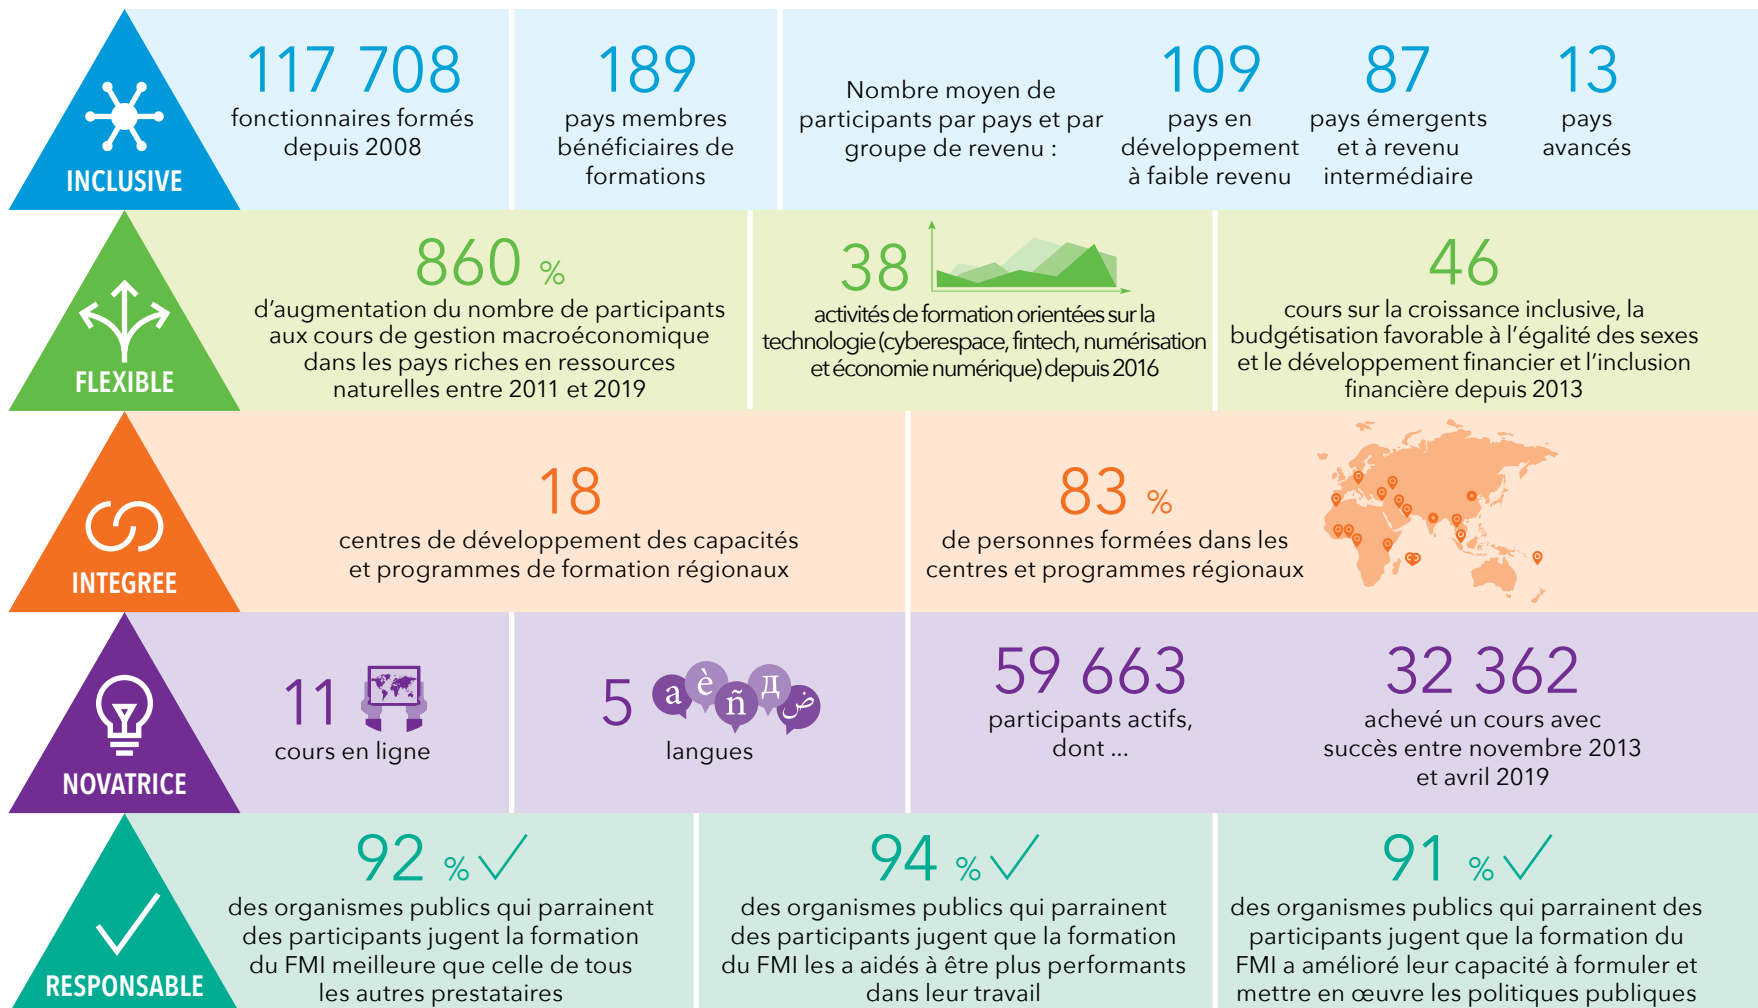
INCLUSIVE

117 708
fonctionnaires formés depuis 2008

189
pays membres bénéficiaires de formations

Nombre moyen de participants par pays et par groupe de revenu :

109
pays en développement à faible revenu

87
pays émergents et à revenu intermédiaire

13
pays avancés

FLEXIBLE

860 %
d'augmentation du nombre de participants aux cours de gestion macroéconomique dans les pays riches en ressources naturelles entre 2011 et 2019

38
activités de formation orientées sur la technologie (cyberespace, fintech, numérisation et économie numérique) depuis 2016

46
cours sur la croissance inclusive, la budgétisation favorable à l'égalité des sexes et le développement financier et l'inclusion financière depuis 2013

INTEGREE

18
centres de développement des capacités et programmes de formation régionaux

83 %
de personnes formées dans les centres et programmes régionaux

NOVATRICE

11
cours en ligne

5
a è ñ д ض
langues

59 663
participants actifs, dont ...

32 362
achevé un cours avec succès entre novembre 2013 et avril 2019

RESPONSABLE

92 %
des organismes publics qui parrainent des participants jugent la formation du FMI meilleure que celle de tous les autres prestataires

94 %
des organismes publics qui parrainent des participants jugent que la formation du FMI les a aidés à être plus performants dans leur travail

91 %
des organismes publics qui parrainent des participants jugent que la formation du FMI a amélioré leur capacité à formuler et mettre en œuvre les politiques publiques